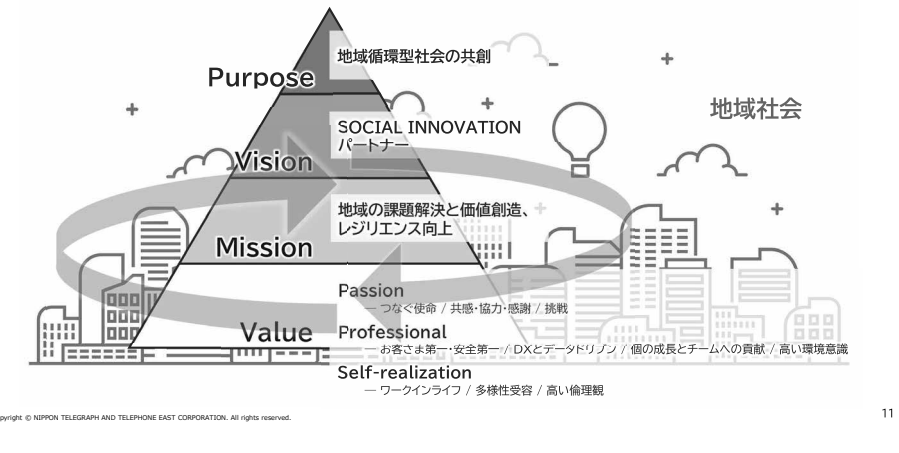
Purpose

地域循環型社会の共創

地域社会

Vision

SOCIAL INNOVATION
パートナー

Mission

地域の課題解決と価値創造、
レジリエンス向上

Value

Passion
— つなぐ使命 / 共感・協力・感謝 / 挑戦

Professional
— お客さま第一・安全第一 / DXとデータドリブン / 個の成長とチームへの貢献 / 高い環境意識

Self-realization
— ワークインライフ / 多様性受容 / 高い倫理観

Copyright © NIPPON TELEGRAPH AND TELEPHONE EAST CORPORATION. All rights reserved.

11